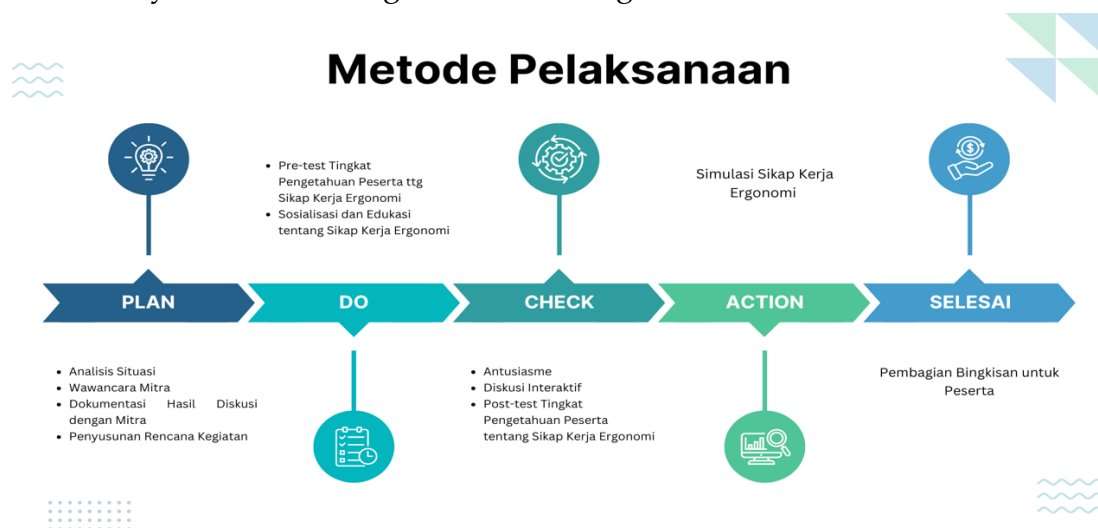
Metode Pelaksanaan

PLAN

- Analisis Situasi
- Wawancara Mitra
- Dokumentasi Hasil Diskusi dengan Mitra
- Penyusunan Rencana Kegiatan

- Pre-test Tingkat Pengetahuan Peserta ttg Sikap Kerja Ergonomi
- Sosialisasi dan Edukasi tentang Sikap Kerja Ergonomi

DO

CHECK

- Antusiasme
- Diskusi Interaktif
- Post-test Tingkat Pengetahuan Peserta tentang Sikap Kerja Ergonomi

Simulasi Sikap Kerja Ergonomi

ACTION

SELESAI

Pembagian Bingkisan untuk Peserta